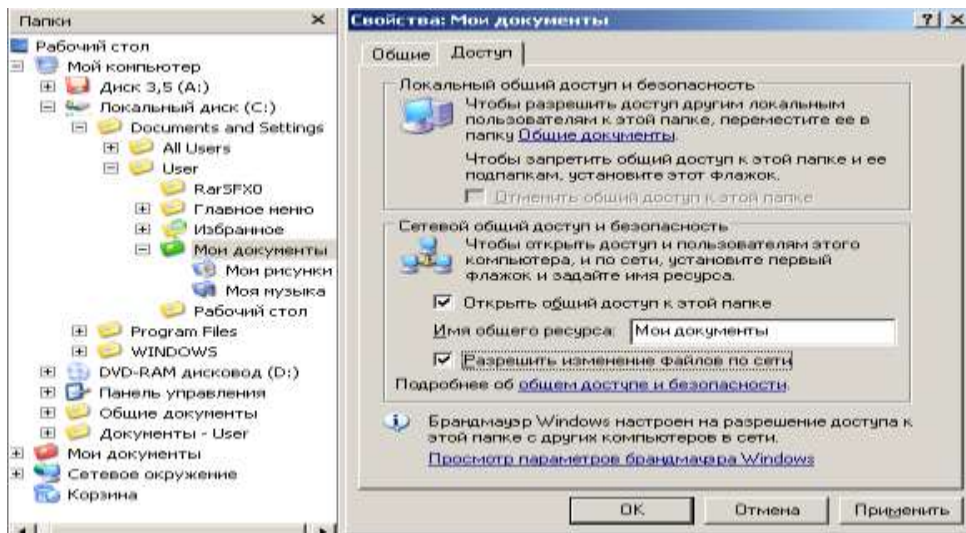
Папки ×

Рабочий стол
Мой компьютер
Диск 3,5 (A:)
Локальный диск (C:)
Documents and Settings
All Users
User
RarSFX0
Главное меню
Избранное
Мои документы
Мои рисунки
Моя музыка
Рабочий стол
Program Files
WINDOWS
DVD-RAM дисковод (D:)
Панель управления
Общие документы
Документы - User
Мои документы
Сетевое окружение
Корзина

Свойства: Мои документы ? ×

Общие Доступ

Локальный общий доступ и безопасность
Чтобы разрешить доступ другим локальным пользователям к этой папке, переместите ее в папку Общие документы.
Чтобы запретить общий доступ к этой папке и ее подпапкам, установите этот флажок.
Отменить общий доступ к этой папке

Сетевой общий доступ и безопасность
Чтобы открыть доступ и пользователям этого компьютера, и по сети, установите первый флажок и задайте имя ресурса.
Открыть общий доступ к этой папке
Имя общего ресурса: Мои документы
Разрешить изменение файлов по сети
Подробнее об общем доступе и безопасности.

Брандмауэр Windows настроен на разрешение доступа к этой папке с других компьютеров в сети.
Просмотр параметров брандмауэра Windows

OK Отмена Применить